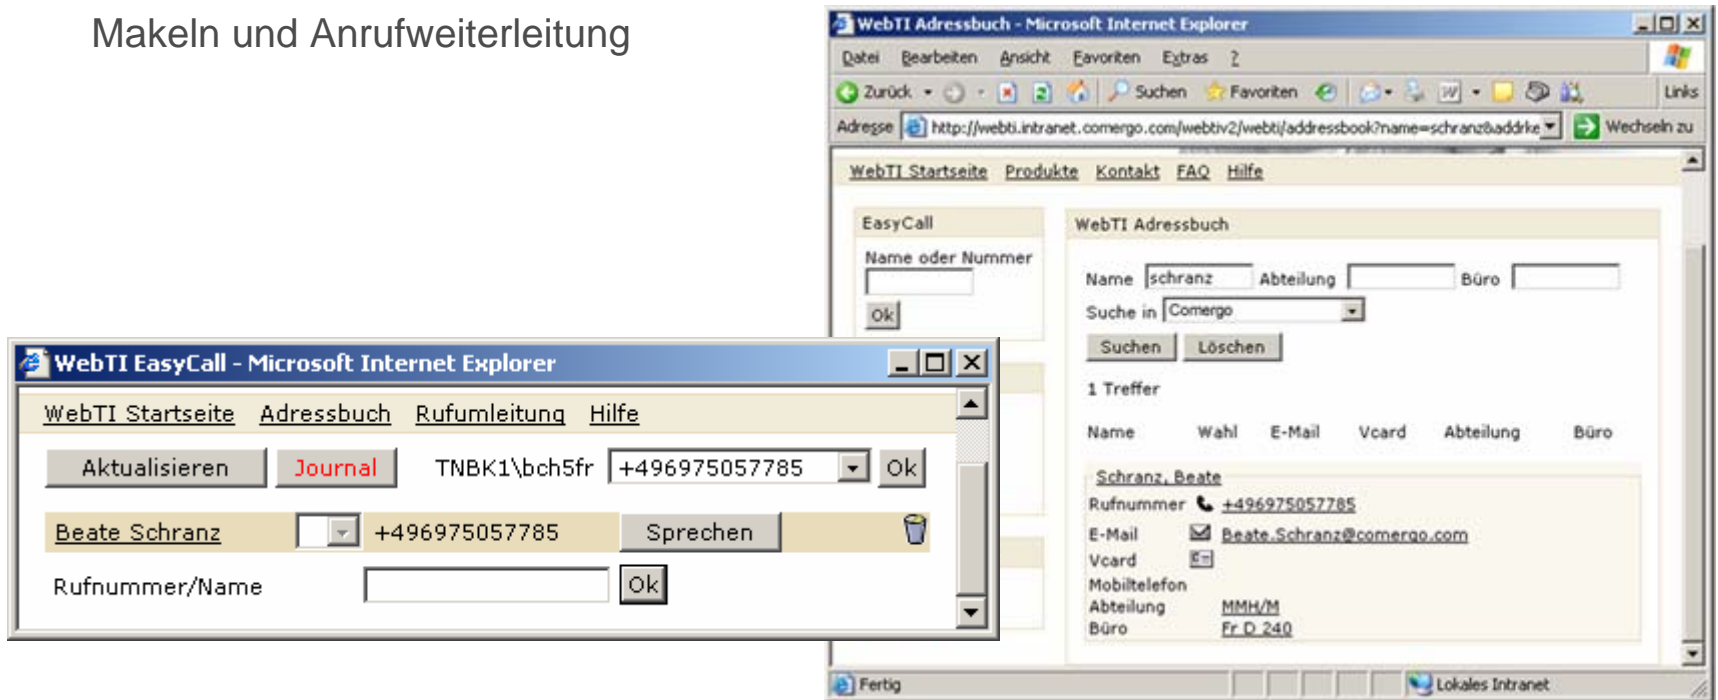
Makeln und Anrufweiterleitung

WebTI Adressbuch - Microsoft Internet Explorer

Datei Bearbeiten Ansicht Favoriten Extras ?

Zurück Suchen Favoriten Links

Adresse http://webti.intranet.comergo.com/webtiv2/webti/addressbook?name=schranz&addre Wechseln zu

WebTI Startseite Produkte Kontakt FAQ Hilfe

EasyCall

Name oder Nummer

Ok

WebTI Adressbuch

Name schranz Abteilung Büro

Suche in Comergo

Suchen Löschen

1 Treffer

| Name | Wahl | E-Mail | Vcard | Abteilung | Büro |
|---|---|---|---|---|---|

Schranz, Beate

Rufnummer +496975057785

E-Mail Beate.Schranz@comergo.com

Vcard

Mobiltelefon

Abteilung MMH/M

Büro Fr D 240

Fertig Lokales Intranet

WebTI EasyCall - Microsoft Internet Explorer

WebTI Startseite Adressbuch Rufumleitung Hilfe

Aktualisieren Journal TNBK1\bch5fr +496975057785 Ok

Beate Schranz +496975057785 Sprechen

Rufnummer/Name Ok